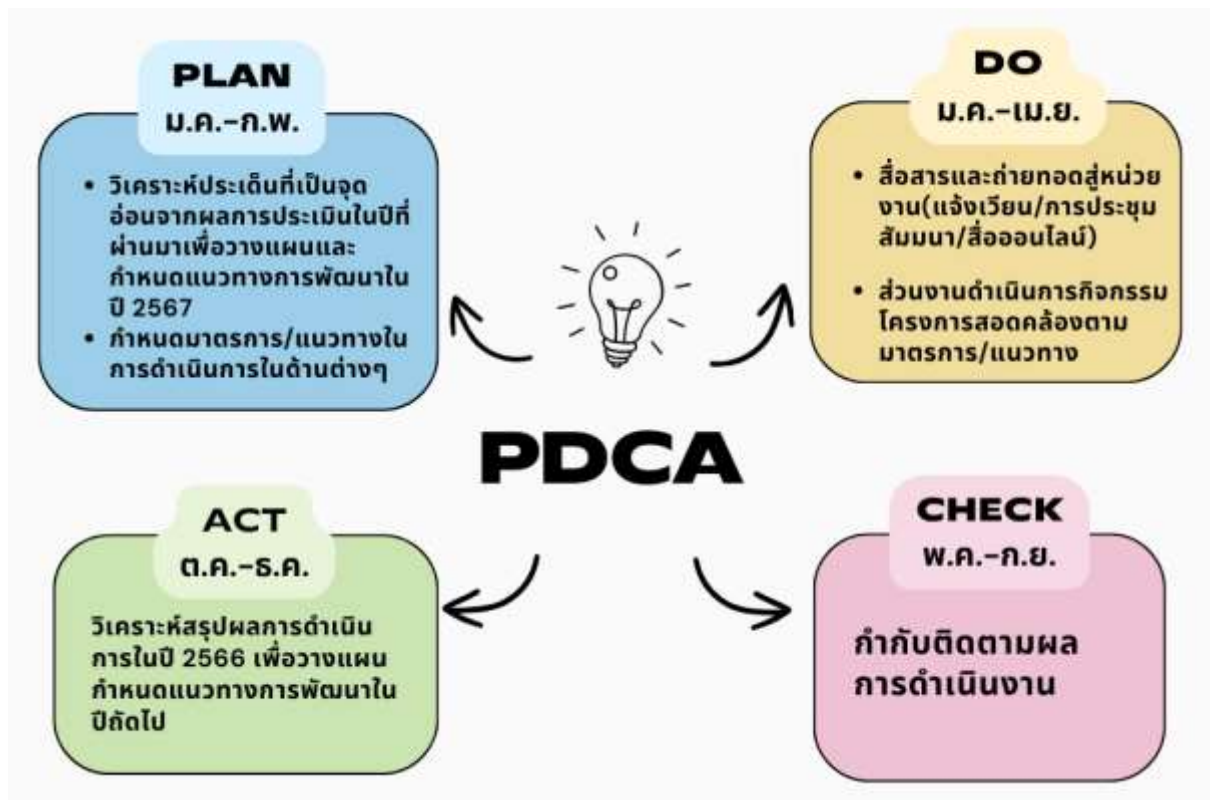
PLAN
ม.ค.-ก.พ.

- วิเคราะห์ประเด็นที่เป็นจุดอ่อนจากผลการประเมินในปีที่ผ่านมาเพื่อวางแผนและกำหนดแนวทางการพัฒนาในปี 2567
- กำหนดมาตรการ/แนวทางในการดำเนินการในด้านต่างๆ

DO
ม.ค.-เม.ย.

- สื่อสารและถ่ายทอดสู่หน่วยงาน(แจ้งเวียน/การประชุมสัมมนา/สื่อออนไลน์)
- ส่วนงานดำเนินการกิจกรรมโครงการสอดคล้องตามมาตรการ/แนวทาง

PDCA

ACT
ต.ค.-ธ.ค.

วิเคราะห์สรุปผลการดำเนินการในปี 2566 เพื่อวางแผนกำหนดแนวทางการพัฒนาในปีถัดไป

CHECK
พ.ค.-ก.ย.

กำกับติดตามผลการดำเนินงาน